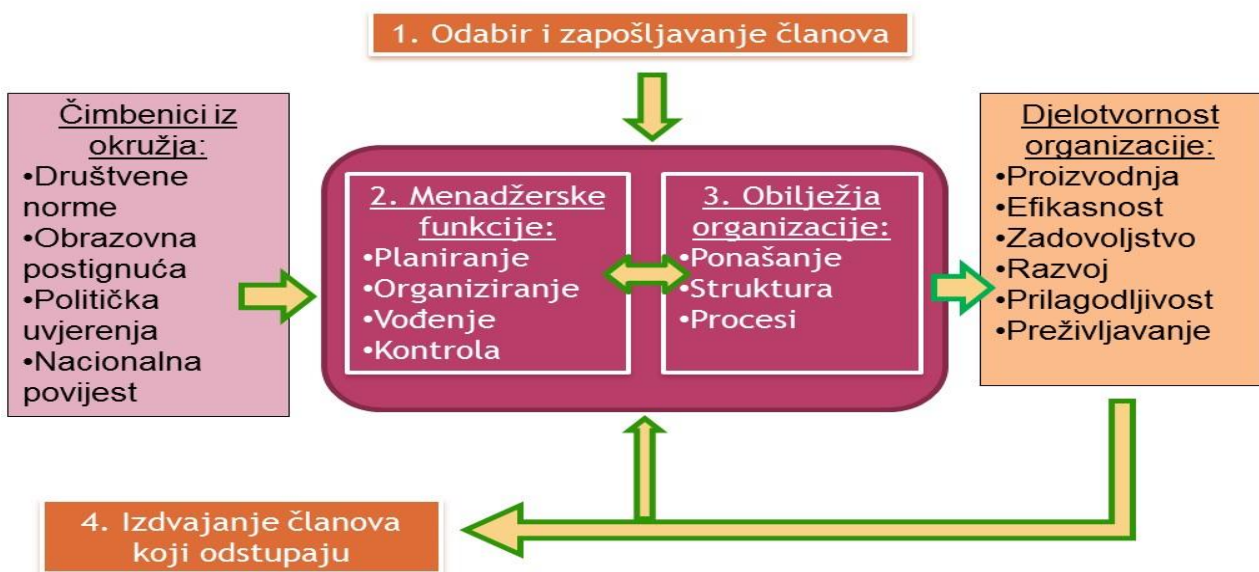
1. Odabir i zapošljavanje članova

Čimbenici iz okružja:
•Društvene norme
•Obrazovna postignuća
•Politička uvjerenja
•Nacionalna povijest

2. Menadžerske funkcije:
•Planiranje
•Organiziranje
•Vođenje
•Kontrola

3. Obilježja organizacije:
•Ponašanje
•Struktura
•Procesi

Djelotvornost organizacije:
•Proizvodnja
•Efikasnost
•Zadovoljstvo
•Razvoj
•Prilagodljivost
•Preživljavanje

4. Izdvajanje članova koji odstupaju